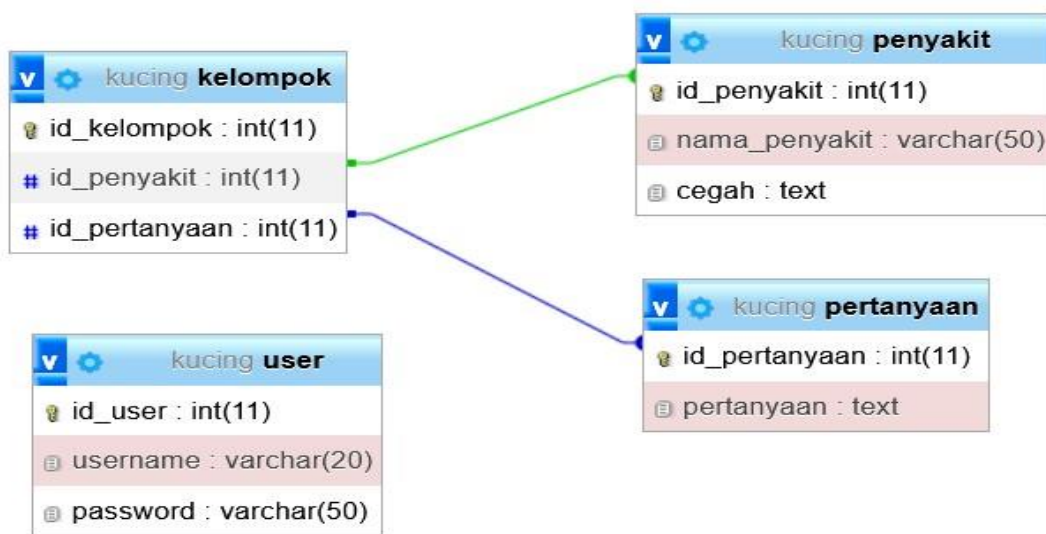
v kucing kelompok
id_kelompok : int(11)
id_penyakit : int(11)
id_pertanyaan : int(11)

v kucing penyakit
id_penyakit : int(11)
nama_penyakit : varchar(50)
cegah : text

v kucing pertanyaan
id_pertanyaan : int(11)
pertanyaan : text

v kucing user
id_user : int(11)
username : varchar(20)
password : varchar(50)